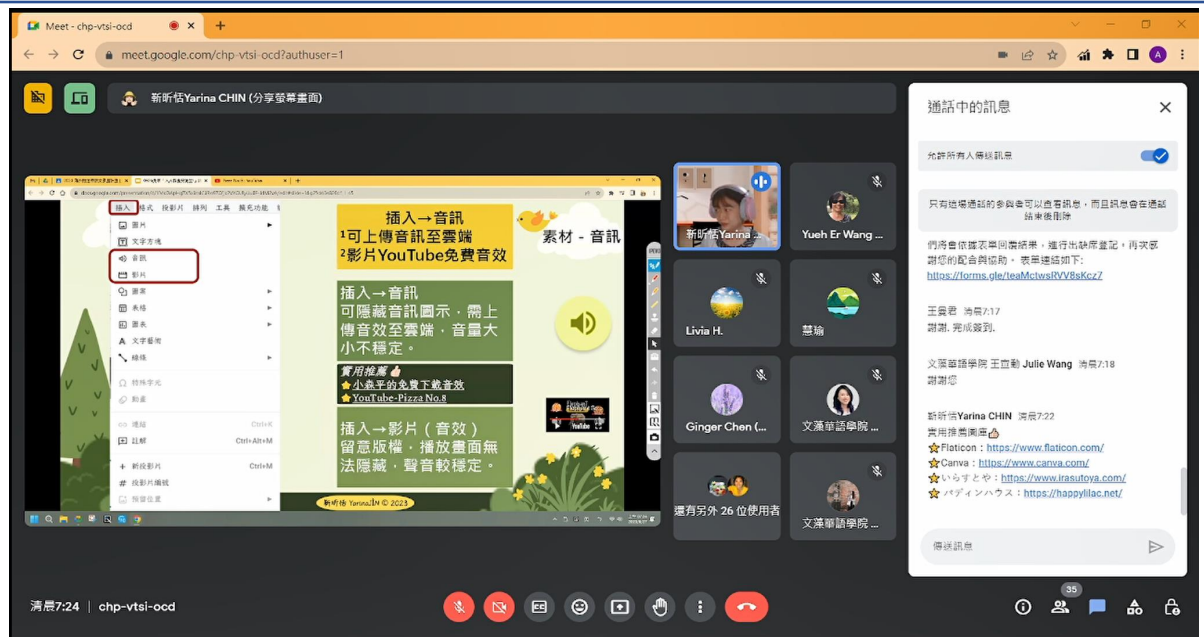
Meet - chp-vtsi-ocd

meet.google.com/chp-vtsi-ocd?authuser=1

A

新昕恬Yarina CHIN (分享螢幕畫面)

插入 格式 投影片 排列 工具 擴充功能

圖片
文字方塊
音訊
影片
圖案
表格
圖表
文字藝術
線條
特殊字元
動畫
連結 Ctrl+K
註解 Ctrl+Alt+M
新投影片 Ctrl+M
投影片編號
預留位置

插入→音訊
¹可上傳音訊至雲端
²影片YouTube免費音效

素材 - 音訊

插入→音訊
可隱藏音訊圖示，需上傳音效至雲端，音量大小不穩定。

實用推薦👍
⭐小森平的免費下載音效
⭐YouTube-Pizza No.8

插入→影片（音效）
留意版權，播放畫面無法隱藏，聲音較穩定。

新昕恬 YarinaJIN © 2023

新昕恬Yarina ...

Yueh Er Wang ...

Livia H.

慧瑜

Ginger Chen (...

文藻華語學院 ...

還有另外 26 位使用者

文藻華語學院 ...

通話中的訊息

允許所有人傳送訊息

只有通話的參與者可以查看訊息，而且訊息會在通話結束後刪除

們將會依據表單回覆結果，進行出缺席登記，再次感謝您的配合與協助。表單連結如下:
https://forms.gle/teaMctwsRVV8sKcz7

王曼君 清晨7:17
謝謝. 完成簽到.

文藻華語學院 王立勤 Julie Wang 清晨7:18
謝謝您

新昕恬Yarina CHIN 清晨7:22
實用推薦圖庫👍
⭐Flaticon：https://www.flaticon.com/
⭐Canva：https://www.canva.com/
⭐いらすとや：https://www.irasutoya.com/
⭐ハディンハウス：https://happylilac.net/

傳送訊息

清晨7:24 | chp-vtsi-ocd

35